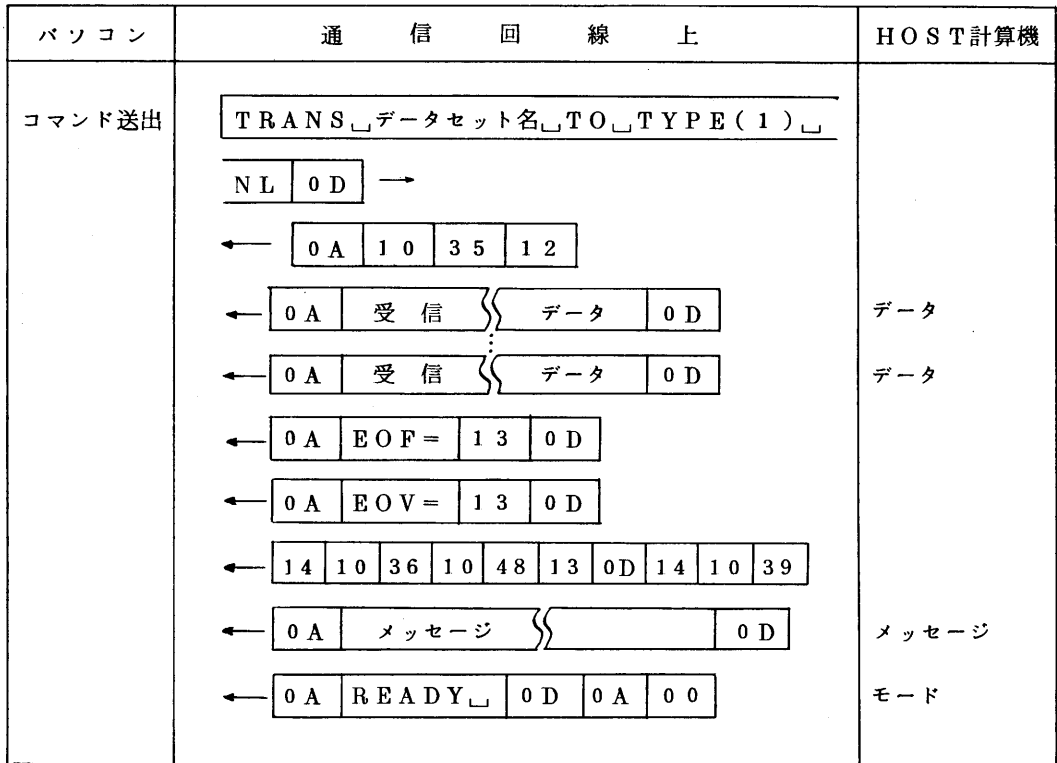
| パソコン | 通 信 回 線 上 | HOST計算機 |
|---|---|---|
| コマンド送出 | TRANS␣データセット名␣TO␣TYPE(1)␣ | |
| | NL \| 0D → | |
| | ← 0A \| 10 \| 35 \| 12 | |
| | ← 0A \| 受 信 \| データ \| 0D | データ |
| | ⋮ | |
| | ← 0A \| 受 信 \| データ \| 0D | データ |
| | ← 0A \| EOF= \| 13 \| 0D | |
| | ← 0A \| EOV= \| 13 \| 0D | |
| | ← 14 \| 10 \| 36 \| 10 \| 48 \| 13 \| 0D \| 14 \| 10 \| 39 | |
| | ← 0A \| メッセージ \| 0D | メッセージ |
| | ← 0A \| READY␣ \| 0D \| 0A \| 00 | モード |